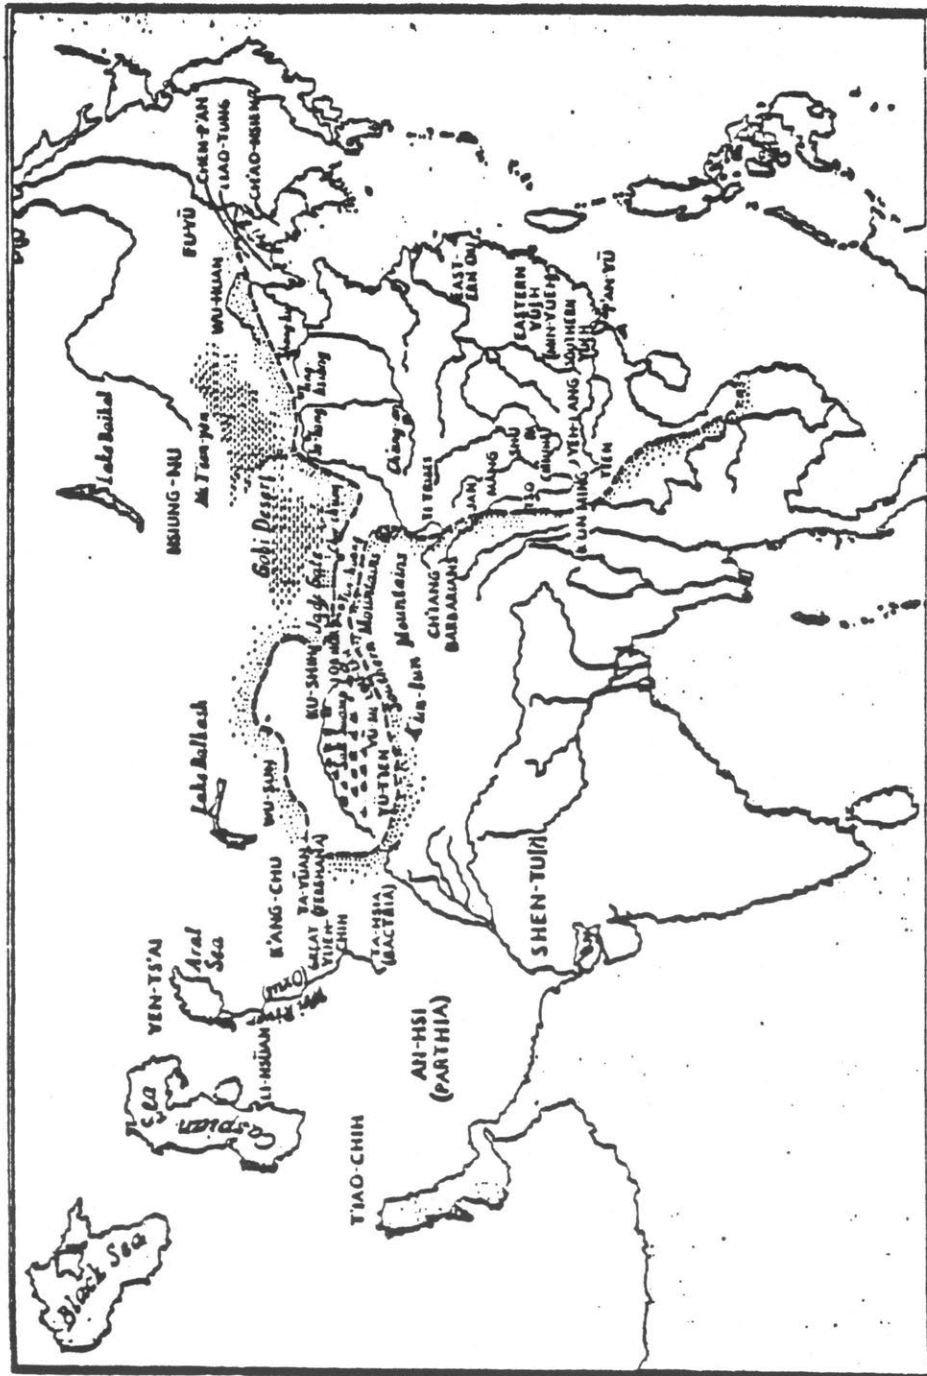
Black Sea

Caspian Sea

TIAO-CHIH

AN-HSI (PARTHIA)

LI-HSÜAN

YEN-TS'AI

Aral Sea

(Oxus)

GREAT YÜEH-CHIH

TA-HSIA (BACTRIA)

K'ANG-CHÜ

TA-YÜAN (FERGHANA)

WU-SUN

Lake Balkash

SHEN-TU

YÜ-T'IEN

Kun-lun Mountains

CH'IANG BARBARIANS

Gobi Desert

Jade Gate

HSIUNG-NU

Lake Baikal

Mt. Tien-yen

WU-HUAN

FU-YÜ

CHEN-FAN

LIN-T'UN

LO-LANG

HSÜAN-T'U

Ch'ang-an

JAN

MANG

TIEN

K'UN-MING

YEH-LANG

SOUTHERN YÜEH

EASTERN YÜEH

EAST OU

MIN-YÜEH

NAN-YÜ

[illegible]